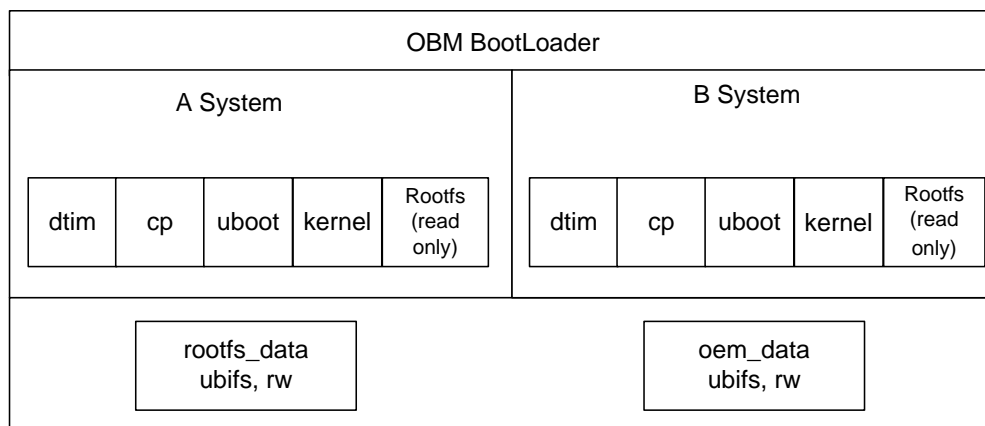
OBM BootLoader

A System

| dtim | cp | uboot | kernel | Rootfs (read only) |
|---|---|---|---|---|

B System

| dtim | cp | uboot | kernel | Rootfs (read only) |
|---|---|---|---|---|

rootfs_data
ubifs, rw

oem_data
ubifs, rw